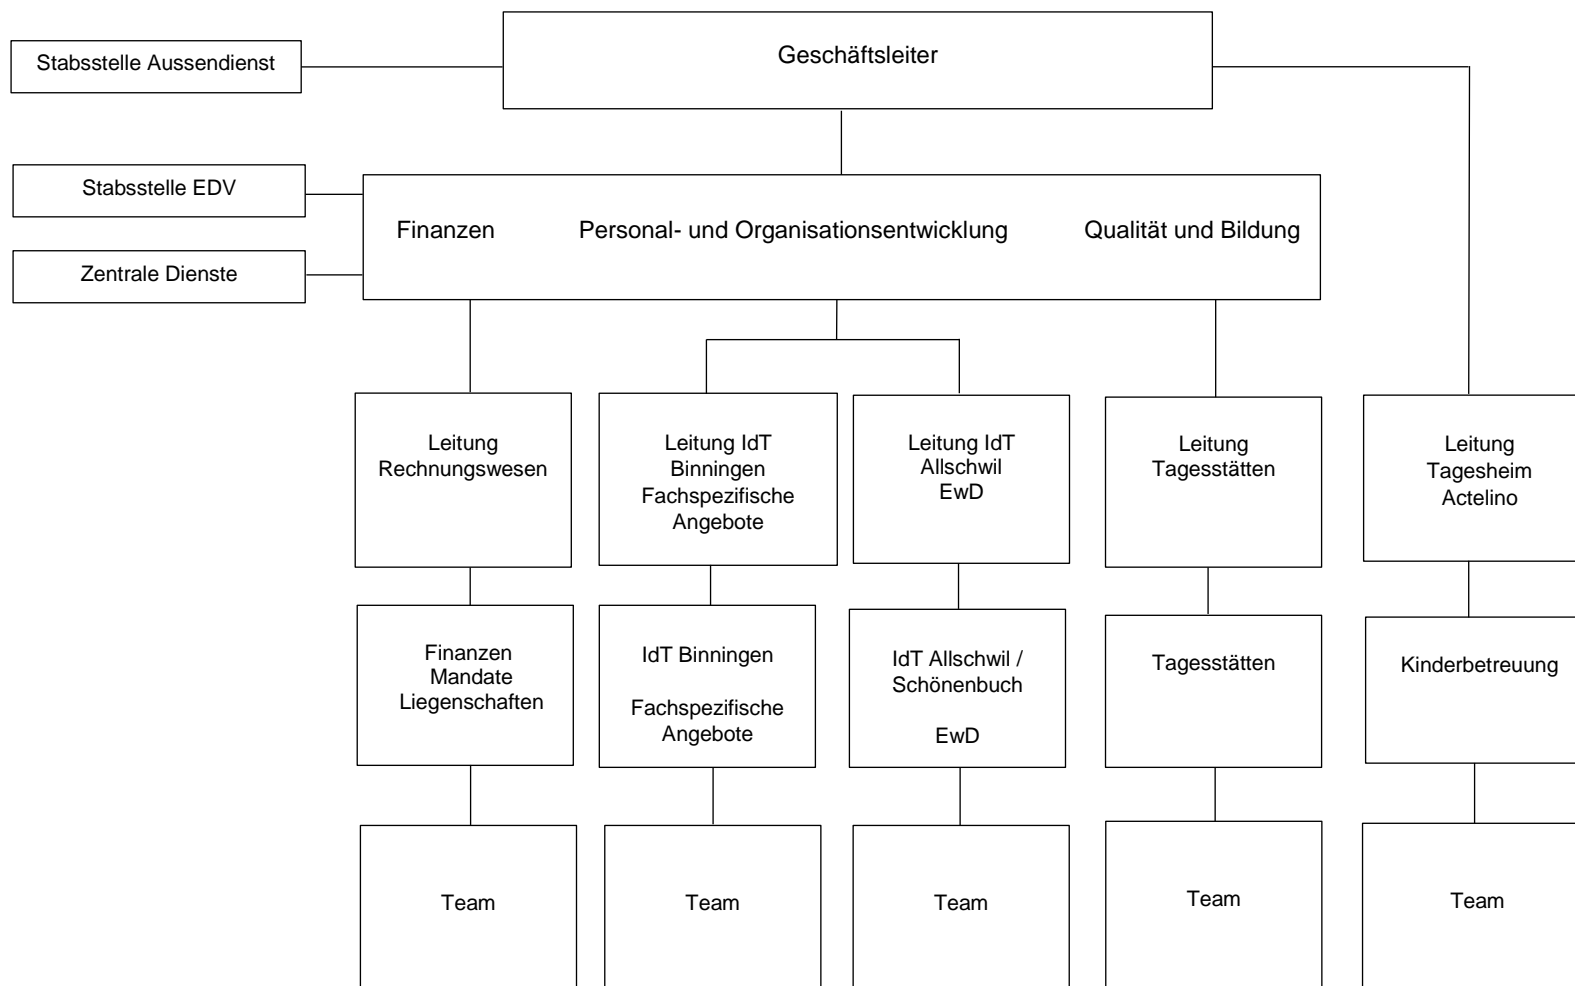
Stabsstelle Aussendienst

Geschäftsleiter

Stabsstelle EDV

Zentrale Dienste

Finanzen Personal- und Organisationsentwicklung Qualität und Bildung

Leitung Rechnungswesen

Leitung IdT Binningen Fachspezifische Angebote

Leitung IdT Allschwil EwD

Leitung Tagesstätten

Leitung Tagesheim Actelino

Finanzen Mandate Liegenschaften

IdT Binningen

Fachspezifische Angebote

IdT Allschwil / Schönenbuch

EwD

Tagesstätten

Kinderbetreuung

Team

Team

Team

Team

Team